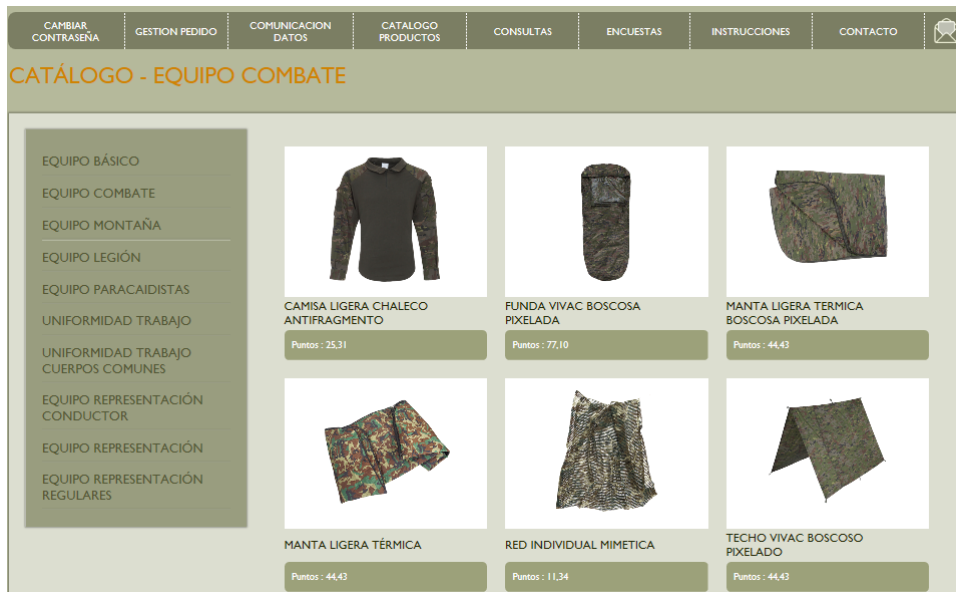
CAMBIAR CONTRASEÑA | GESTION PEDIDO | COMUNICACION DATOS | CATALOGO PRODUCTOS | CONSULTAS | ENCUESTAS | INSTRUCCIONES | CONTACTO

CATÁLOGO - EQUIPO COMBATE

EQUIPO BÁSICO
EQUIPO COMBATE
EQUIPO MONTAÑA
EQUIPO LEGIÓN
EQUIPO PARACAIDISTAS
UNIFORMIDAD TRABAJO
UNIFORMIDAD TRABAJO CUERPOS COMUNES
EQUIPO REPRESENTACIÓN CONDUCTOR
EQUIPO REPRESENTACIÓN
EQUIPO REPRESENTACIÓN REGULARES

CAMISA LIGERA CHALECO ANTIFRAGMENTO
Puntos : 25,31

FUNDA VIVAC BOSCOSA PIXELADA
Puntos : 77,10

MANTA LIGERA TERMICA BOSCOSA PIXELADA
Puntos : 44,43

MANTA LIGERA TÉRMICA
Puntos : 44,43

RED INDIVIDUAL MIMETICA
Puntos : 11,34

TECHO VIVAC BOSCOSO PIXELADO
Puntos : 44,43